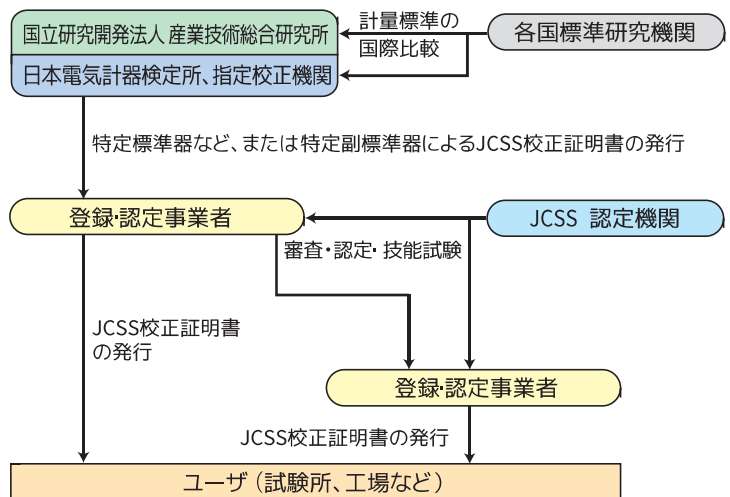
国立研究開発法人 産業技術総合研究所

日本電気計器検定所、指定校正機関

計量標準の国際比較

各国標準研究機関

特定標準器など、または特定副標準器によるJCSS校正証明書の発行

登録･認定事業者

JCSS 認定機関

審査・認定・技能試験

JCSS校正証明書の発行

登録･認定事業者

JCSS校正証明書の発行

ユーザ（試験所、工場など）